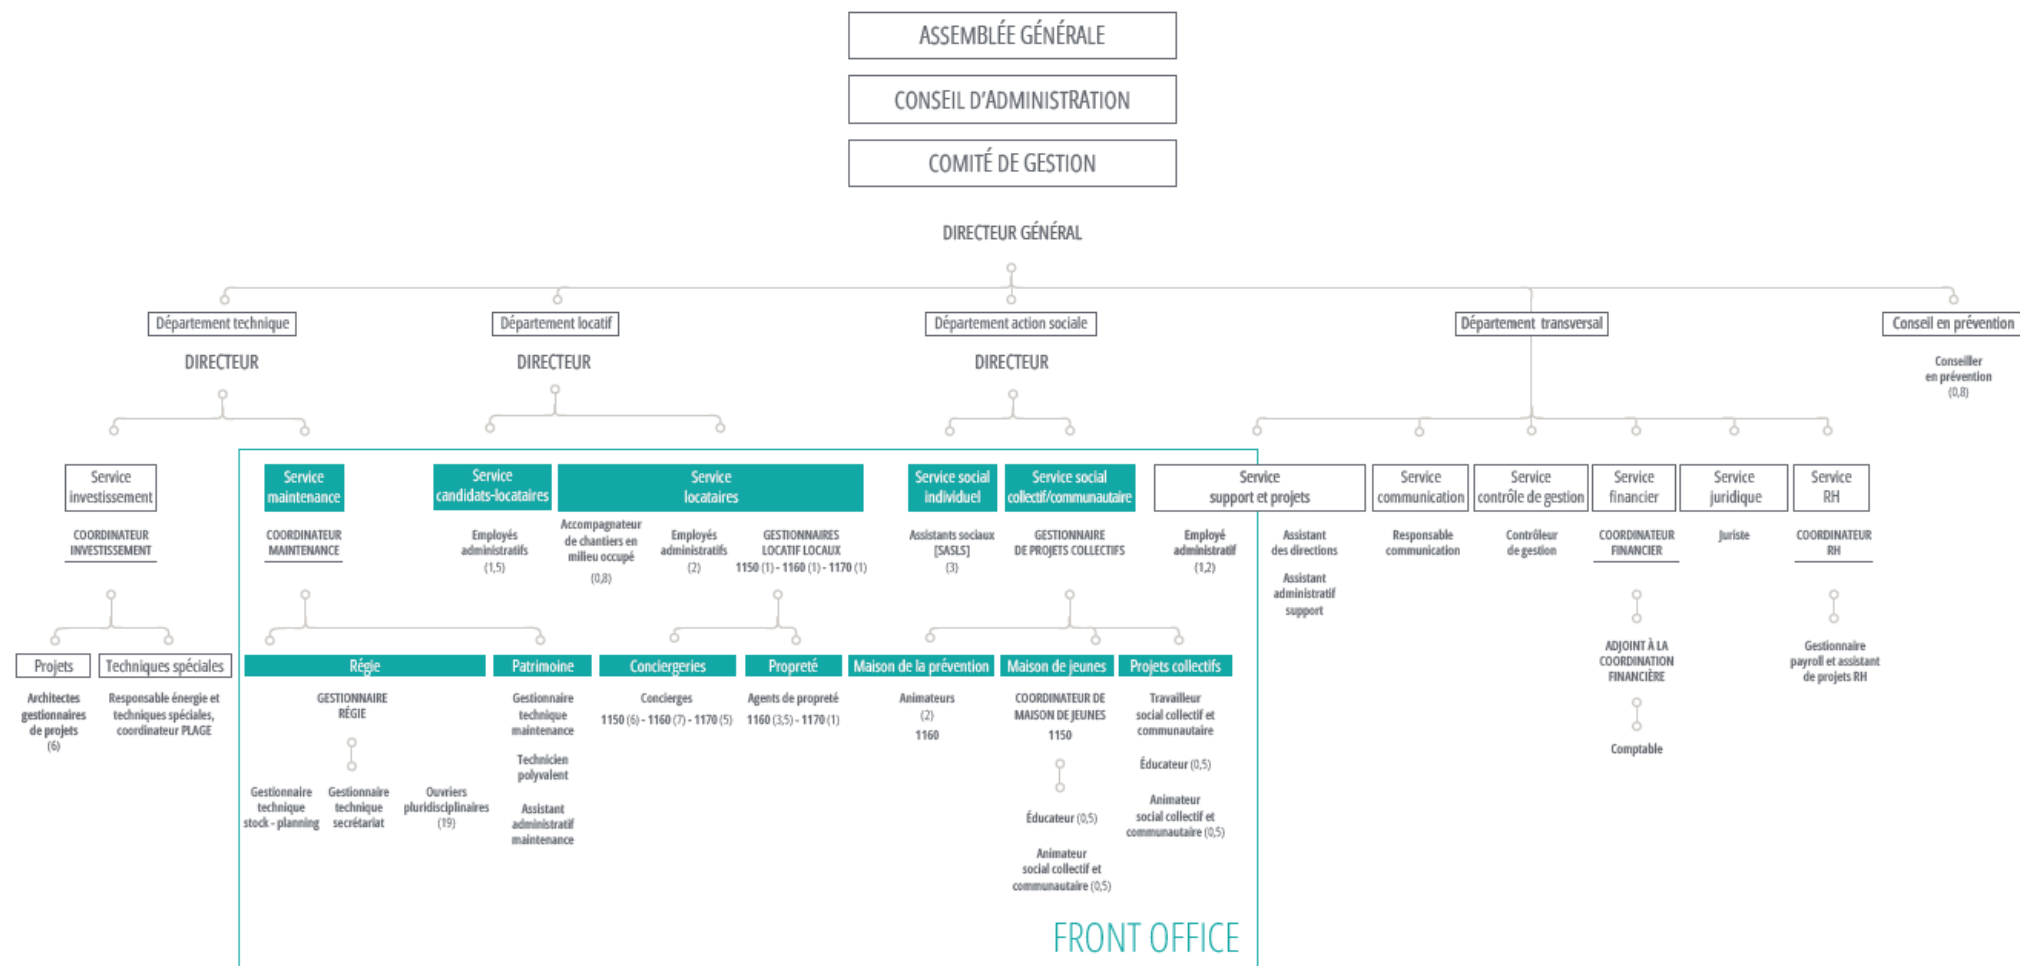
ASSEMBLÉE GÉNÉRALE

CONSEIL D'ADMINISTRATION

COMITÉ DE GESTION

DIRECTEUR GÉNÉRAL

Département technique
DIRECTEUR

Département locatif
DIRECTEUR

Département action sociale
DIRECTEUR

Département transversal

Conseil en prévention
Conseiller en prévention (0,8)

Service investissement
COORDINATEUR INVESTISSEMENT

Projets
Architectes gestionnaires de projets (6)

Techniques spéciales
Responsable énergie et techniques spéciales, coordinateur PLAGE

Service maintenance
COORDINATEUR MAINTENANCE

Régie
GESTIONNAIRE RÉGIE
Gestionnaire technique stock - planning
Gestionnaire technique secrétariat
Ouvriers pluridisciplinaires (19)

Patrimoine
Gestionnaire technique maintenance
Technicien polyvalent
Assistant administratif maintenance

Service candidats-locataires
Employés administratifs (1,5)

Service locataires
Accompagnateur de chantiers en milieu occupé (0,8)
Employés administratifs (2)
GESTIONNAIRES LOCATIF LOCAUX
1150 (1) - 1160 (1) - 1170 (1)

Conciergeries
Concierges
1150 (6) - 1160 (7) - 1170 (5)

Propreté
Agents de propreté
1160 (3,5) - 1170 (1)

Service social individuel
Assistants sociaux [SASLS] (3)

Service social collectif/communautaire
GESTIONNAIRE DE PROJETS COLLECTIFS

Maison de la prévention
Animateurs (2)
1160

Maison de jeunes
COORDINATEUR DE MAISON DE JEUNES
1150
Éducateur (0,5)
Animateur social collectif et communautaire (0,5)

Projets collectifs
Travailleur social collectif et communautaire
Éducateur (0,5)
Animateur social collectif et communautaire (0,5)

Service support et projets
Employé administratif (1,2)
Assistant des directions
Assistant administratif support

Service communication
Responsable communication

Service contrôle de gestion
Contrôleur de gestion

Service financier
COORDINATEUR FINANCIER
ADJOINT À LA COORDINATION FINANCIÈRE
Comptable

Service juridique
Juriste

Service RH
COORDINATEUR RH
Gestionnaire payroll et assistant de projets RH

FRONT OFFICE